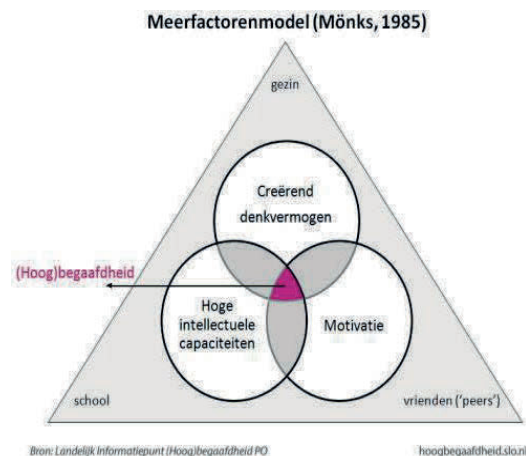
Meerfactorenmodel (Mönks, 1985)

gezin

Creërend denkvermogen

(Hoog)begaafdheid

Hoge intellectuele capaciteiten

Motivatie

school

vrienden ('peers')

Bron: Landelijk Informatiepunt (Hoog)begaafdheid PO

hoogbegaafdheid.slo.nl